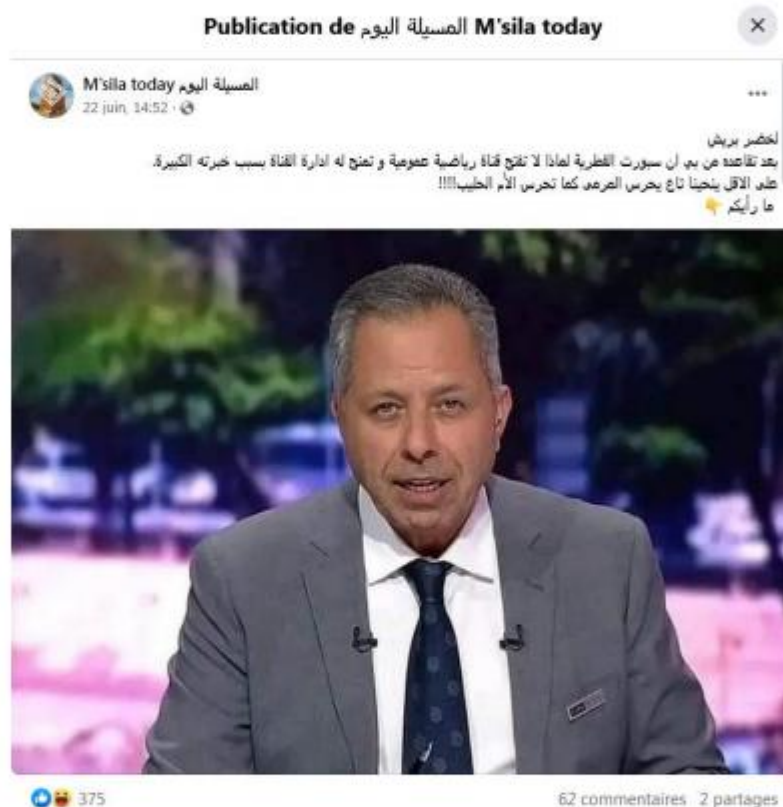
Publication de المسيلة اليوم M'sila today

×

المسيلة اليوم M'sila today
22 juin, 14:52 ·

...

لخضر بريش
بعد تقاعده من بي إن سبورت القطرية لماذا لا تفتح قناة رياضية عمومية و تمنح له ادارة القناة بسبب خبرته الكبيرة.
على الاقل ينحينا تاع يحرس المرمى كما تحرس الأم الحليب!!!!
ما رأيكم 👈

375

62 commentaires 2 partages